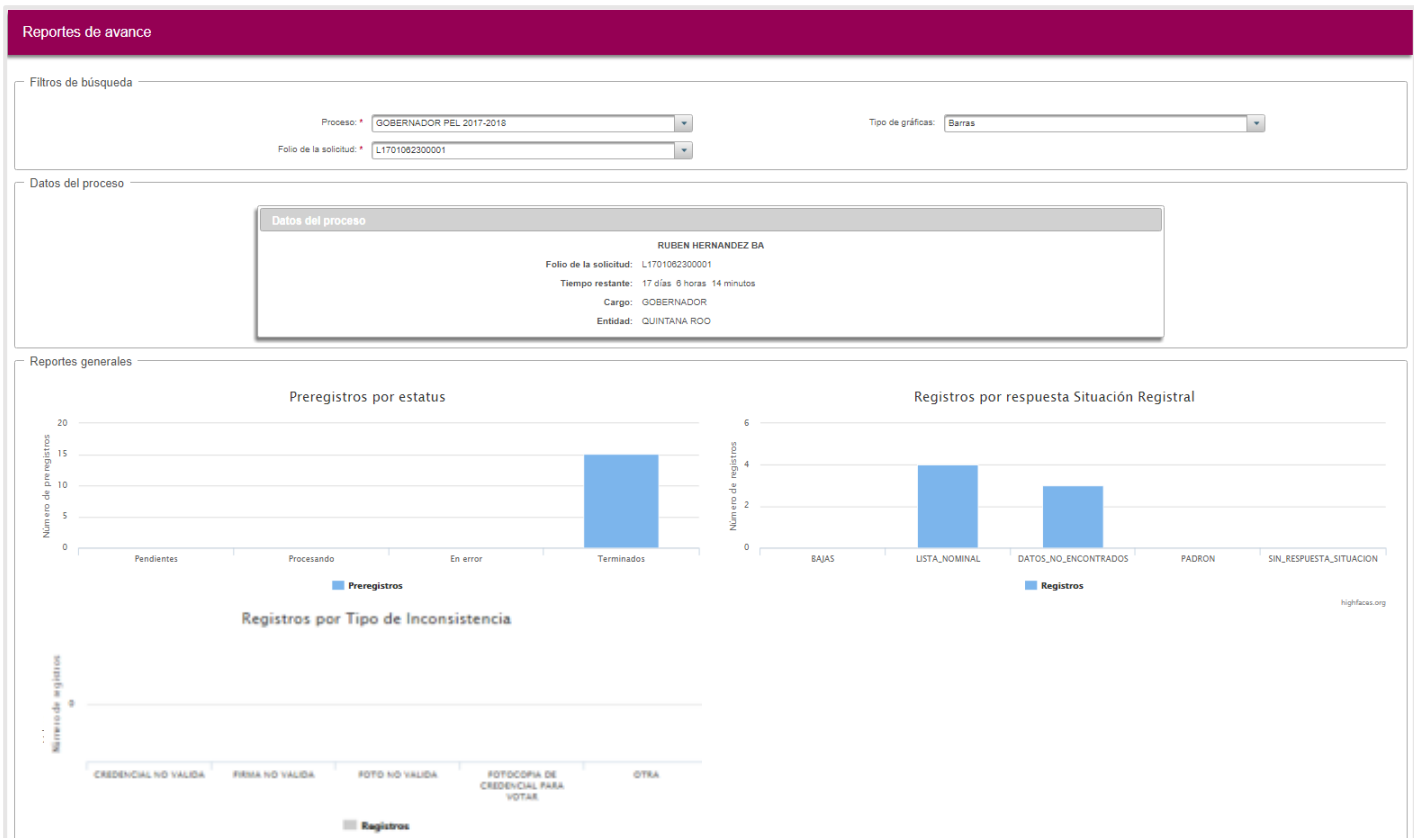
Reportes de avance

Filtros de búsqueda

Proceso: * GOBERNADOR PEL 2017-2018

Tipo de gráficas: Barras

Folio de la solicitud: * L1701062300001

Datos del proceso

Datos del proceso

RUBEN HERNANDEZ BA

Folio de la solicitud: L1701062300001

Tiempo restante: 17 días 6 horas 14 minutos

Cargo: GOBERNADOR

Entidad: QUINTANA ROO

Reportes generales

Preregistros por estatus

Número de preregistros

20
15
10
5
0

Pendientes
Procesando
En error
Terminados

Preregistros

Registros por respuesta Situación Registral

Número de registros

6
4
2
0

BAJAS
LISTA_NOMINAL
DATOS_NO_ENCONTRADOS
PADRON
SIN_RESPUESTA_SITUACION

Registros

highfaces.org

Registros por Tipo de Inconsistencia

Número de registros

0

CREDENCIAL NO VALIDA
FIRMA NO VALIDA
FOTO NO VALIDA
FOTOCOPIA DE CREDENCIAL PARA VOTAR
OTRA

Registros